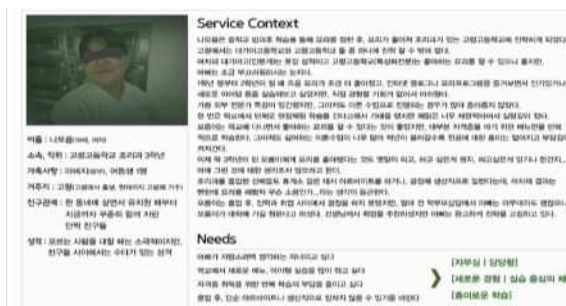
Service Context

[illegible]

이름 : 나모름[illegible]

소속, 직위 : 직업고교등학교 조리과 3학년

가족사항 : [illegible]

거주지 : 고향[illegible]

친구관계 : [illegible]

성격 : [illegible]

Needs

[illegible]

[자부심 | 당당함]

[새로운 경험 | 실습 중심의 체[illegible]

[흥미로운 학습]